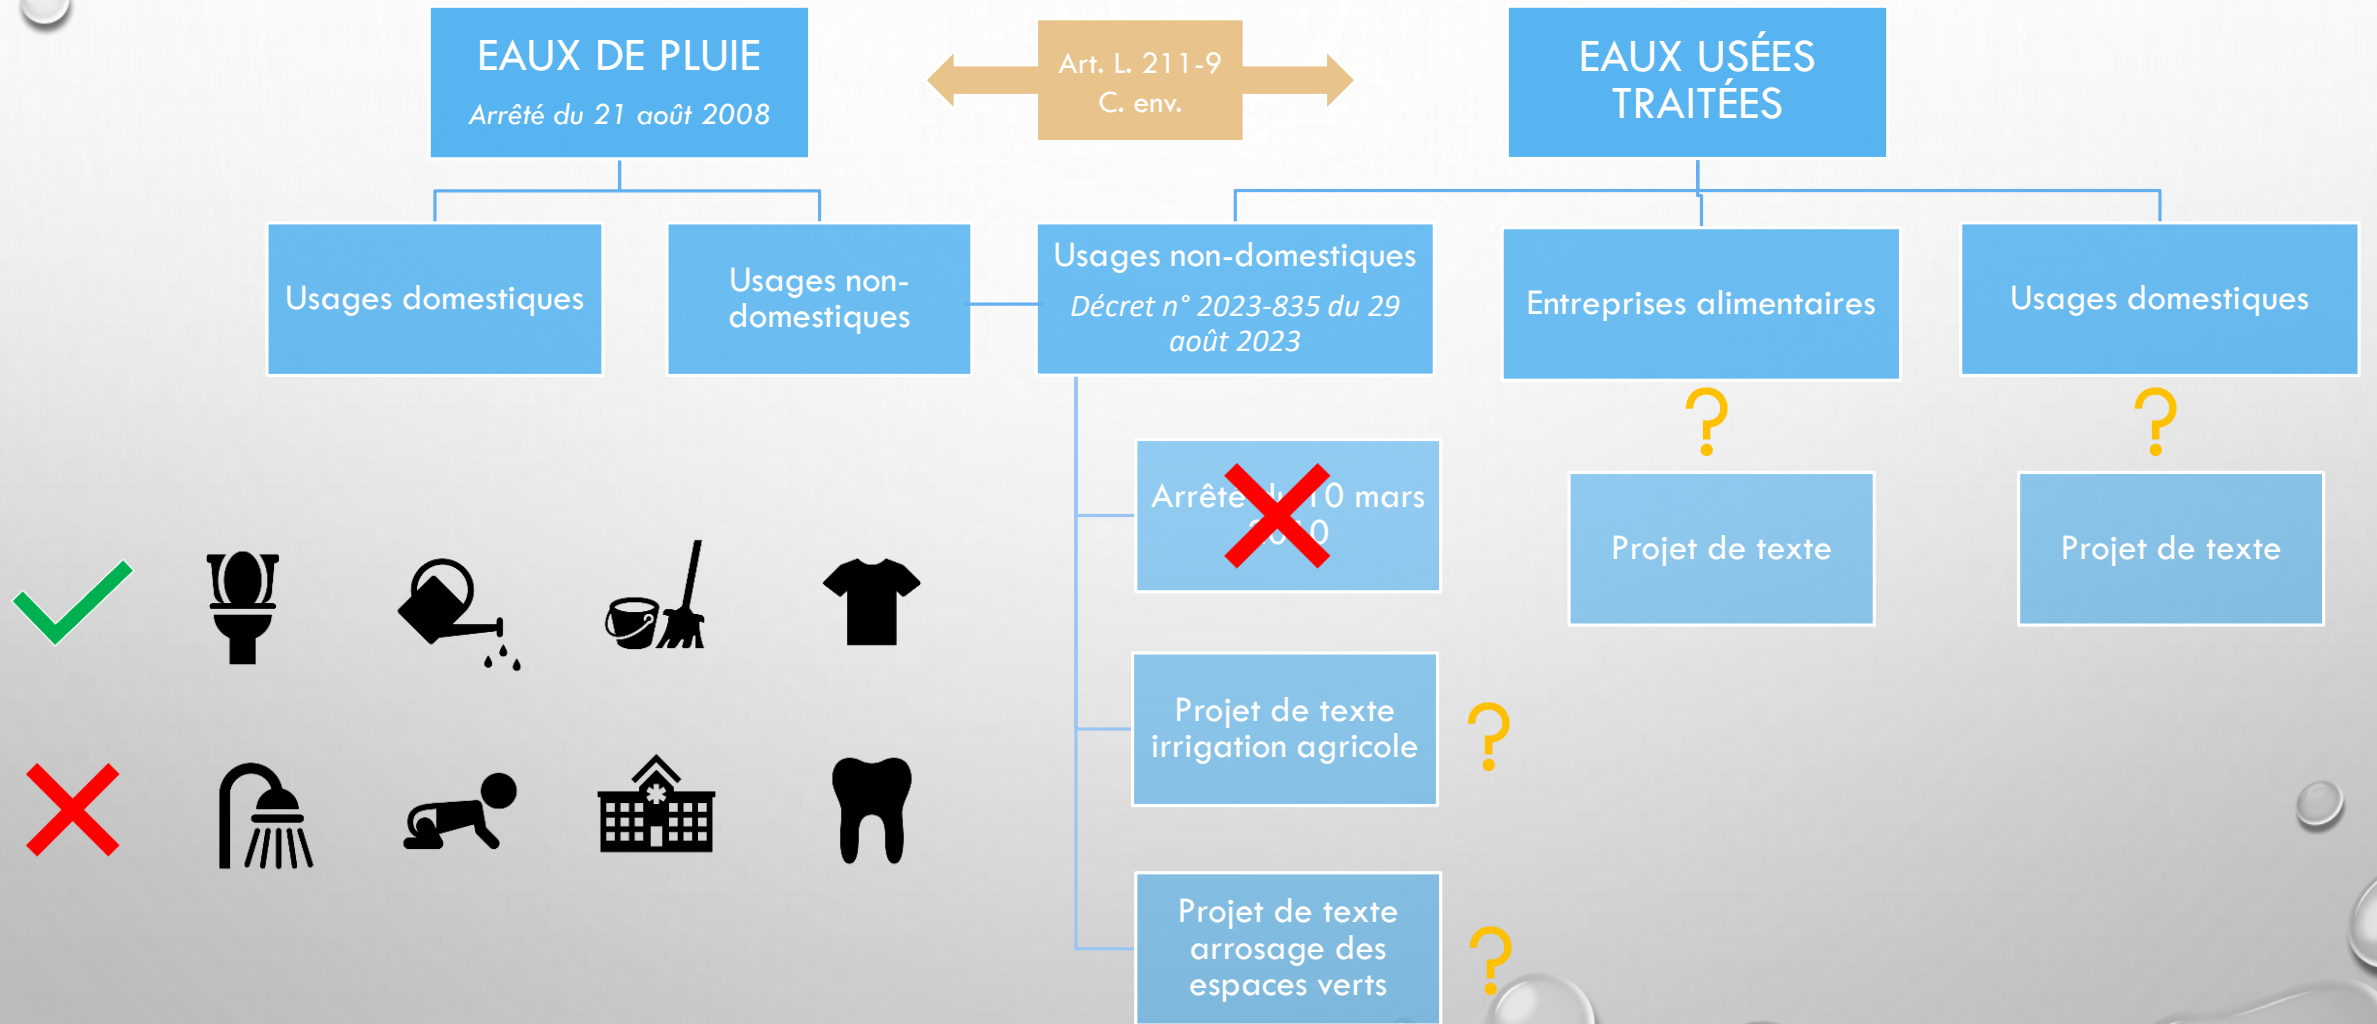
EAUX DE PLUIE
Arrêté du 21 août 2008

Art. L. 211-9
C. env.

EAUX USÉES TRAITÉES

Usages domestiques

Usages non-domestiques

Usages non-domestiques
Décret n° 2023-835 du 29 août 2023

Entreprises alimentaires

Usages domestiques

?

?

Arrêté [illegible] 10 mars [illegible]0

Projet de texte

Projet de texte

Projet de texte irrigation agricole

?

Projet de texte arrosage des espaces verts

?